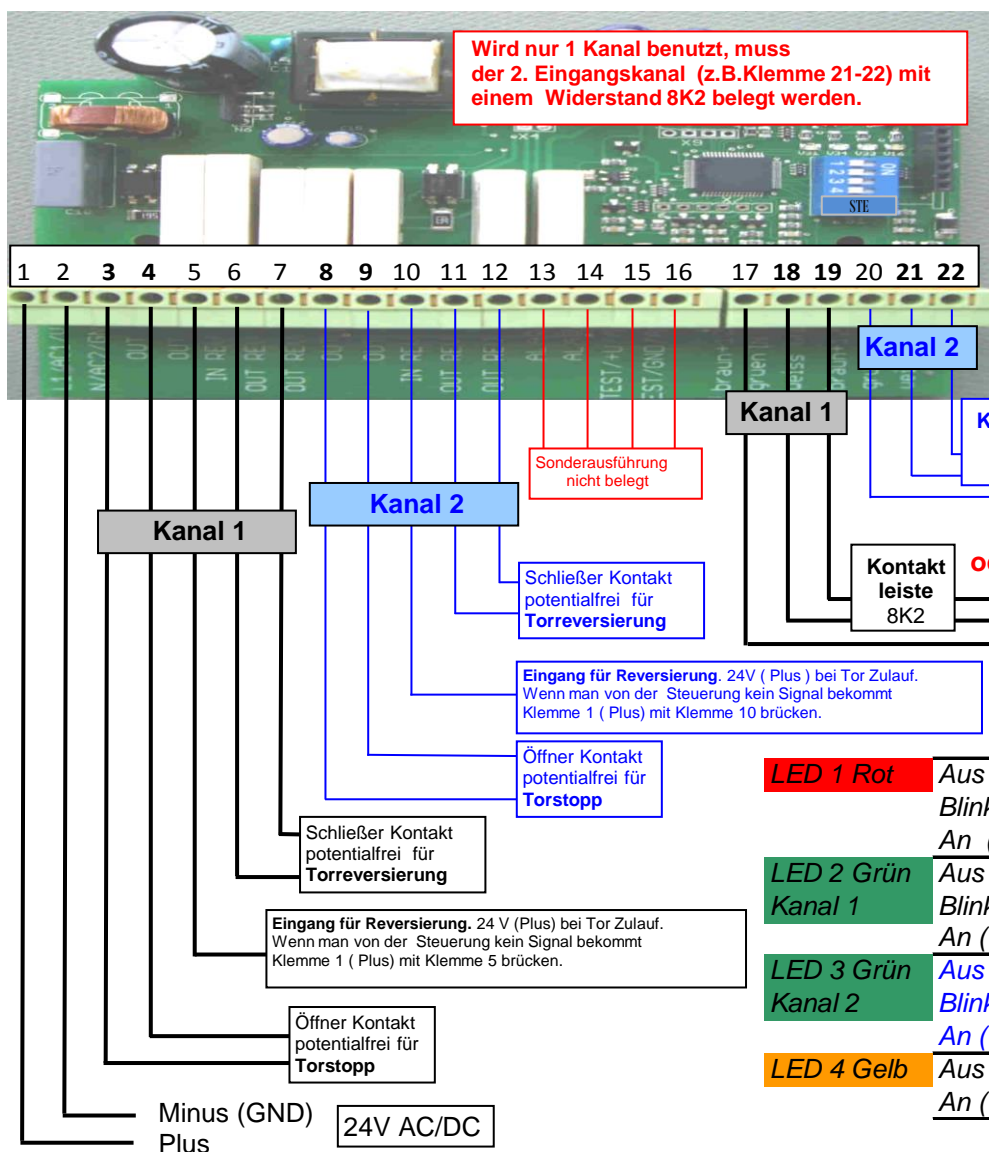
Wird nur 1 Kanal benutzt, muss der 2. Eingangskanal (z.B.Klemme 21-22) mit einem Widerstand 8K2 belegt werden.

STE

1 2 **3** **4** 5 6 7 **8** **9** 10 11 12 13 14 15 16 17 **18** **19** 20 **21** **22**

L1/AC1/ N/AC2/G OUT OUT IN RE OUT RE OUT RE OUT OUT IN RE OUT RE OUT RE A A TEST/+U EST/GND braun+ gruen ss braun

Kanal 2

Kanal 1

K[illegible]

Sonderausführung nicht belegt

Kanal 2

Kanal 1

**Kontakt leiste** 8K2

o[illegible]

Schließer Kontakt potentialfrei für **Torreversierung**

**Eingang für Reversierung**. 24V ( Plus ) bei Tor Zulauf. Wenn man von der Steuerung kein Signal bekommt Klemme 1 ( Plus) mit Klemme 10 brücken.

Öffner Kontakt potentialfrei für **Torstopp**

| LED 1 Rot | Aus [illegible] |
|---|---|
| | Blink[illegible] |
| | An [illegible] |
| LED 2 Grün Kanal 1 | Aus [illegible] |
| | Blink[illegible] |
| | An ( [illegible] |
| LED 3 Grün Kanal 2 | Aus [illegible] |
| | Blink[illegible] |
| | An ( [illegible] |
| LED 4 Gelb | Aus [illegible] |
| | An ( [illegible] |

Schließer Kontakt potentialfrei für **Torreversierung**

**Eingang für Reversierung.** 24 V (Plus) bei Tor Zulauf. Wenn man von der Steuerung kein Signal bekommt Klemme 1 ( Plus) mit Klemme 5 brücken.

Öffner Kontakt potentialfrei für **Torstopp**

Minus (GND)
Plus

24V AC/DC